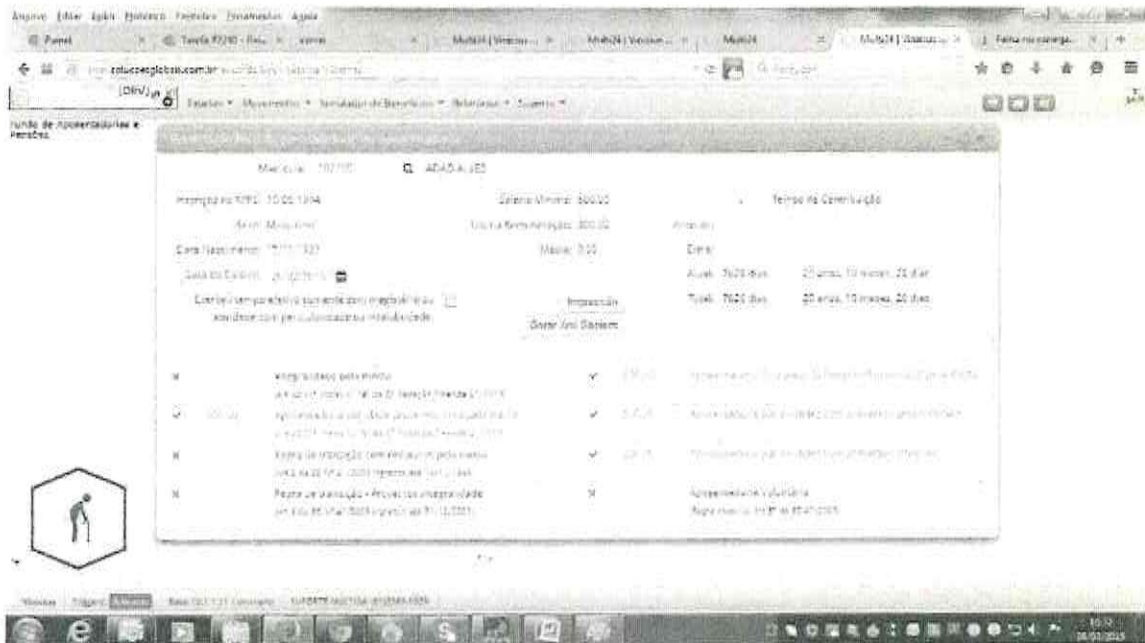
Arquivo Editar Exibir Histórico Favoritos Ferramentas Ajuda

Painel | Tarefa #7240 - Re... | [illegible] | Multi24 | Vinicius ... | Multi24 | Vinicius ... | Multi24 | Multi24 | Simulado... | Falha no carrega...

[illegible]solucoesglobais.com.br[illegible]

[DRV] Cadastros ▾ Movimentos ▾ Simulador de Benefícios ▾ Relatórios ▾ Suporte ▾

Fundo de Aposentadorias e Pensões

Matrícula: 102700 ADAO ALVES

Inscrição no RPPS: 10.05.1994 | Salário Mínimo: 800,00 | Tempo de Contribuição

Sexo: Masculino | Última Remuneração: 800,00 | Anterior:

Data Nascimento: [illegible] | Média: 0,00 | Extra:

Data do Cálculo: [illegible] | Atual: 7620 dias | 20 anos, 10 meses, 20 dias

Contribui em professor ou ... atividade ... insalubridade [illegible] | Impressão | Total: 7620 dias | 20 anos, 10 meses, 20 dias

Gerar Anti Diagrama

Integralidade pela média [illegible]

Aposentadoria por idade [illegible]

Regra de transição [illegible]

Regra de transição - Proventos integralidade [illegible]

Aposentadoria Voluntária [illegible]

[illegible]

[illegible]

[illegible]

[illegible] 16:12 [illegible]/2015